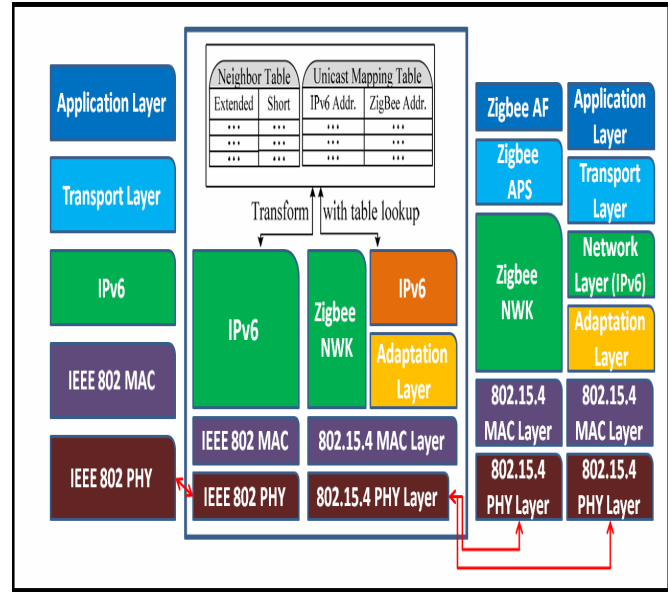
Application Layer

Transport Layer

IPv6

IEEE 802 MAC

IEEE 802 PHY

| Neighbor Table | | Unicast Mapping Table | |
|---|---|---|---|
| Extended | Short | IPv6 Addr. | ZigBee Addr. |
| ••• | ••• | ••• | ••• |
| ••• | ••• | ••• | ••• |
| ••• | ••• | ••• | ••• |

Transform with table lookup

IPv6

Zigbee NWK

IPv6

Adaptation Layer

IEEE 802 MAC

802.15.4 MAC Layer

IEEE 802 PHY

802.15.4 PHY Layer

Zigbee AF

Zigbee APS

Zigbee NWK

802.15.4 MAC Layer

802.15.4 PHY Layer

Application Layer

Transport Layer

Network Layer (IPv6)

Adaptation Layer

802.15.4 MAC Layer

802.15.4 PHY Layer